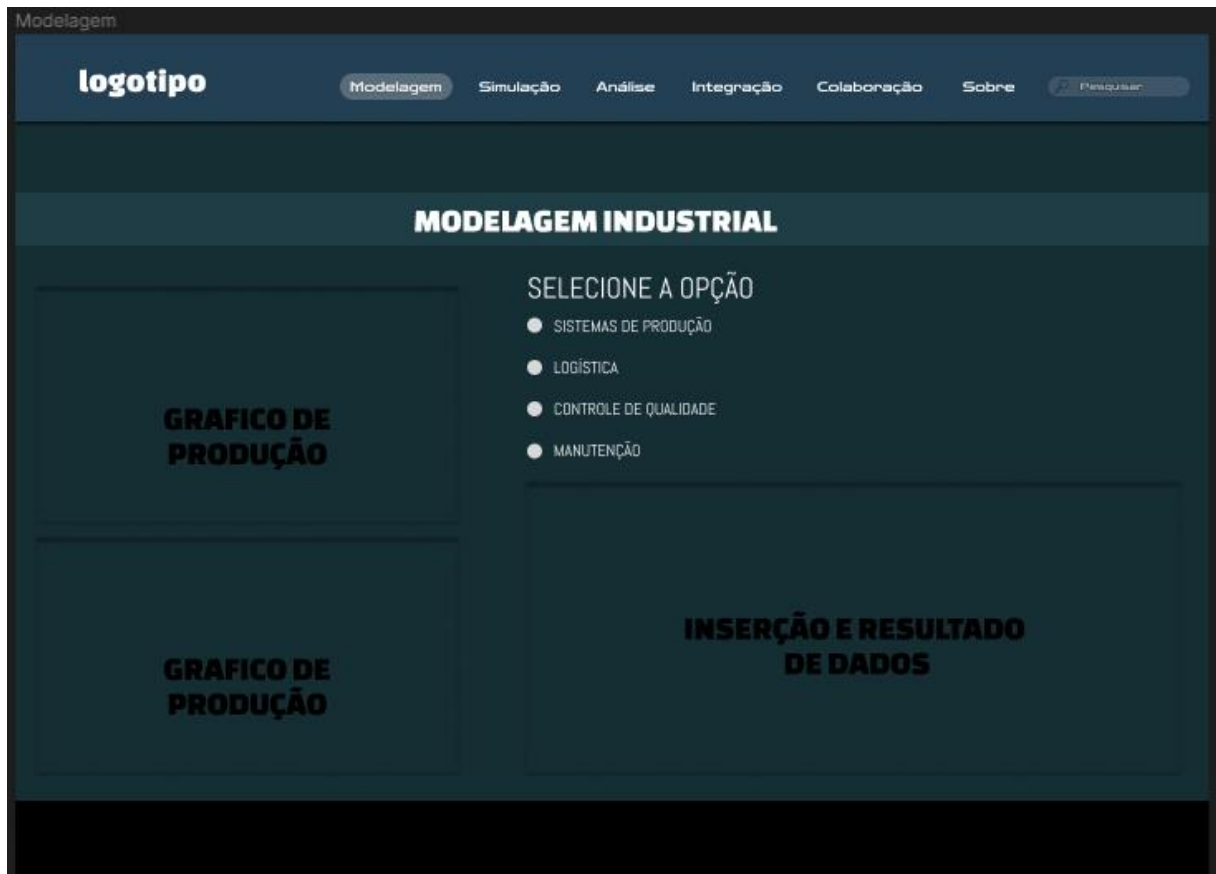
Modelagem

logotipo

Modelagem Simulação Análise Integração Colaboração Sobre Pesquisar

MODELAGEM INDUSTRIAL

GRAFICO DE PRODUÇÃO

GRAFICO DE PRODUÇÃO

SELECIONE A OPÇÃO

SISTEMAS DE PRODUÇÃO

LOGÍSTICA

CONTROLE DE QUALIDADE

MANUTENÇÃO

INSERÇÃO E RESULTADO DE DADOS